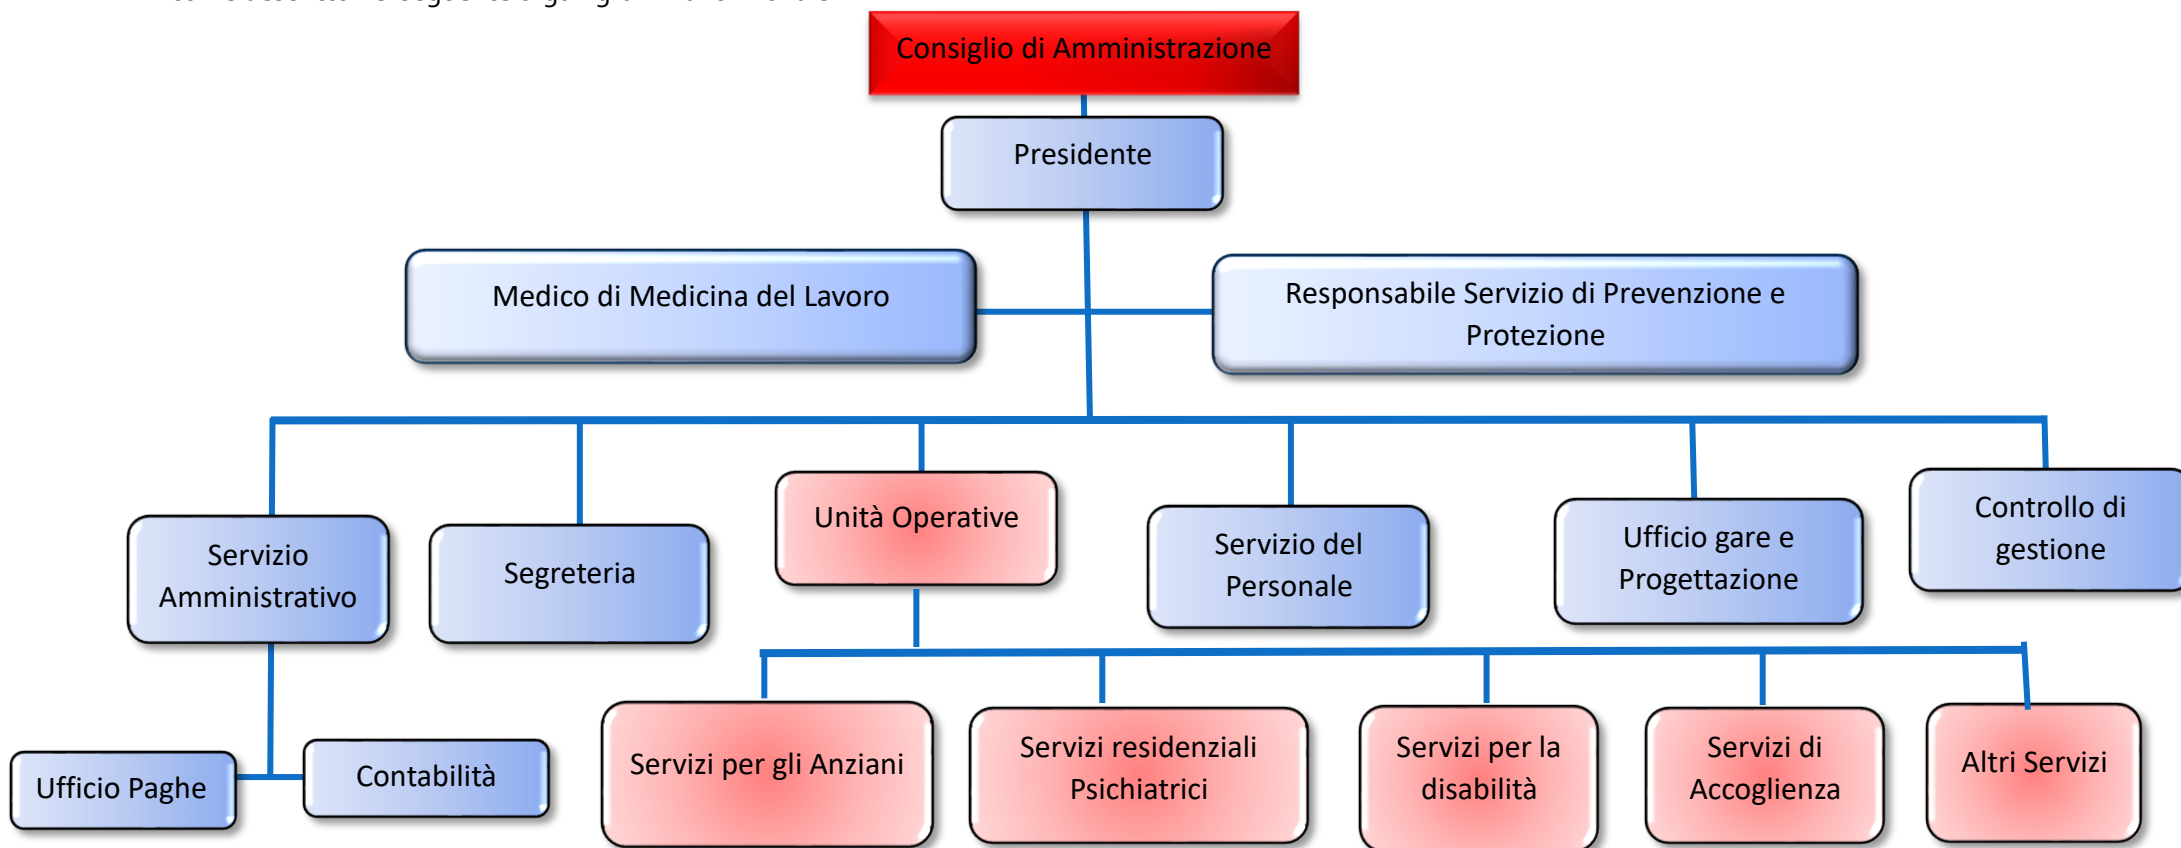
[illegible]

Consiglio di Amministrazione

Presidente

Medico di Medicina del Lavoro

Responsabile Servizio di Prevenzione e Protezione

Servizio Amministrativo

Segreteria

Unità Operative

Servizio del Personale

Ufficio gare e Progettazione

Controllo di gestione

Ufficio Paghe

Contabilità

Servizi per gli Anziani

Servizi residenziali Psichiatrici

Servizi per la disabilità

Servizi di Accoglienza

Altri Servizi